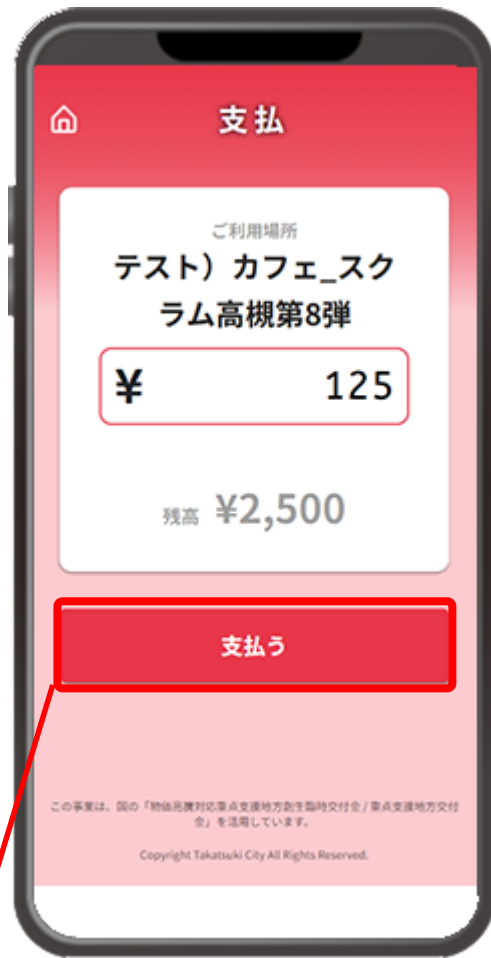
支払

ご利用場所

テスト）カフェ_スクラム高槻第8弾

¥ 125

残高 ¥2,500

支払う

この事業は、国の「物価高騰対応重点支援地方創生臨時交付金 / 重点支援地方交付金」を活用しています。

Copyright Takatsuki City All Rights Reserved.